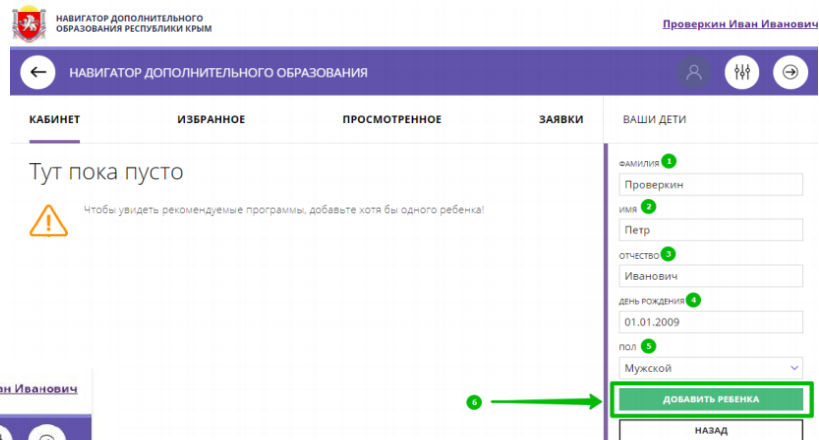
НАВИГАТОР ДОПОЛНИТЕЛЬНОГО ОБРАЗОВАНИЯ РЕСПУБЛИКИ КРЫМ

Проверкин Иван Иванович

НАВИГАТОР ДОПОЛНИТЕЛЬНОГО ОБРАЗОВАНИЯ

КАБИНЕТ
ИЗБРАННОЕ
ПРОСМОТРЕННОЕ
ЗАЯВКИ
ВАШИ ДЕТИ

Тут пока пусто

Чтобы увидеть рекомендуемые программы, добавьте хотя бы одного ребенка!

ФАМИЛИЯ 1
Проверкин
ИМЯ 2
Петр
ОТЧЕСТВО 3
Иванович
ДЕНЬ РОЖДЕНИЯ 4
01.01.2009
ПОЛ 5
Мужской

ан Иванович

6
ДОБАВИТЬ РЕБЕНКА
НАЗАД